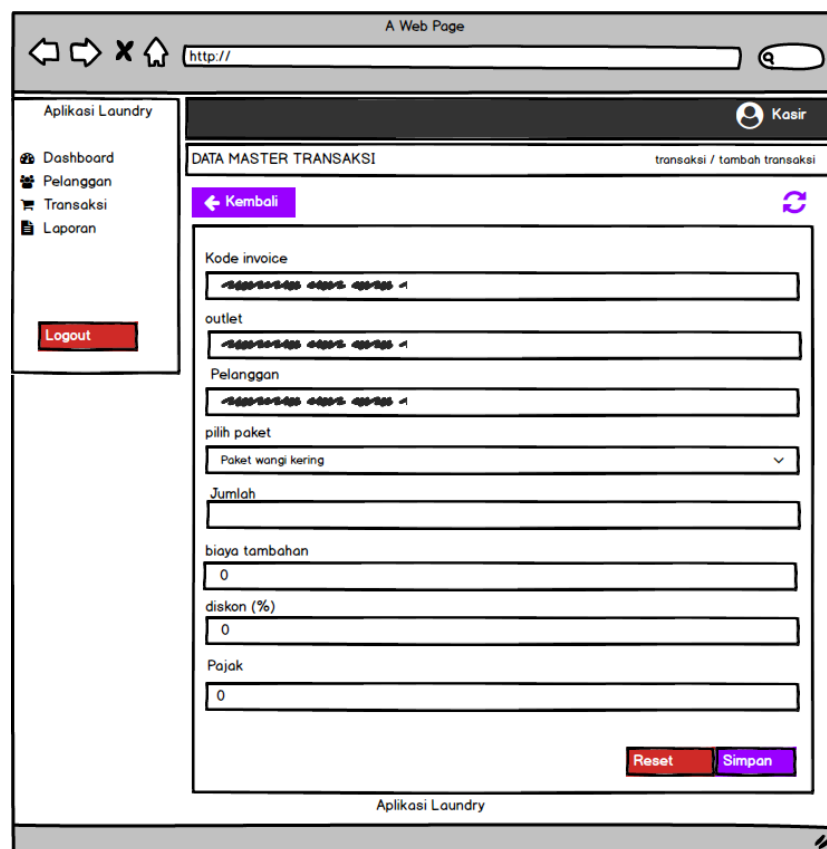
A Web Page

http://

Aplikasi Laundry

Dashboard
Pelanggan
Transaksi
Laporan

Logout

Kasir

DATA MASTER TRANSAKSI

transaksi / tambah transaksi

Kembali

Kode invoice

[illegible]

outlet

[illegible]

Pelanggan

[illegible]

pilih paket

Paket wangi kering

Jumlah

biaya tambahan

0

diskon (%)

0

Pajak

0

Reset

Simpan

Aplikasi Laundry